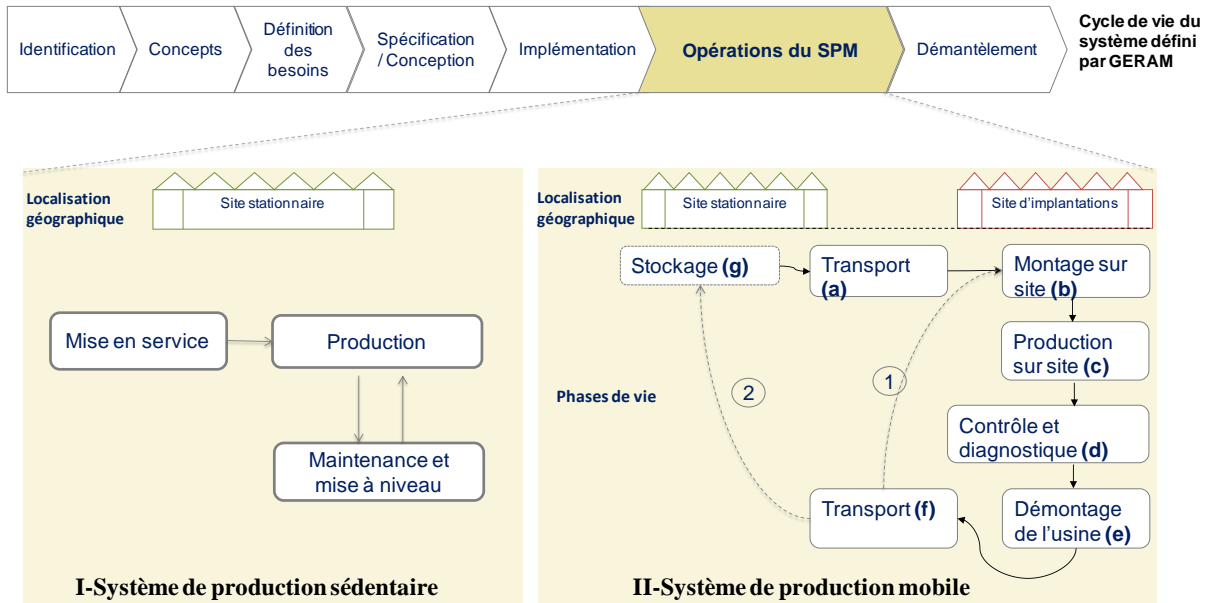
Identification | Concepts | Définition des besoins | Spécification / Conception | Implémentation | Opérations du SPM | Démantèlement

Cycle de vie du système défini par GERAM

Localisation géographique

Site stationnaire

Mise en service

Production

Maintenance et mise à niveau

I-Système de production sédentaire

Localisation géographique

Site stationnaire

Site d'implantations

Stockage (g)

Transport (a)

Montage sur site (b)

Production sur site (c)

Phases de vie

2

1

Contrôle et diagnostique (d)

Transport (f)

Démontage de l'usine (e)

II-Système de production mobile